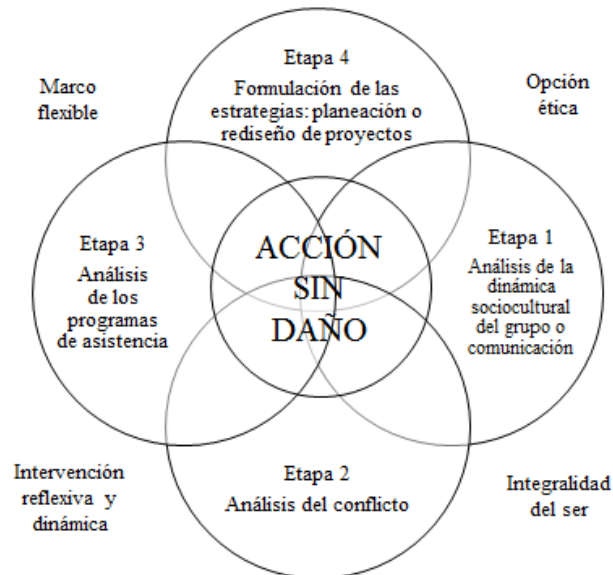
Etapa 4
Formulación de las estrategias: planeación o rediseño de proyectos

Marco flexible

Opción ética

Etapa 3
Análisis de los programas de asistencia

ACCIÓN SIN DAÑO

Etapa 1
Análisis de la dinámica sociocultural del grupo o comunicación

Intervención reflexiva y dinámica

Etapa 2
Análisis del conflicto

Integralidad del ser